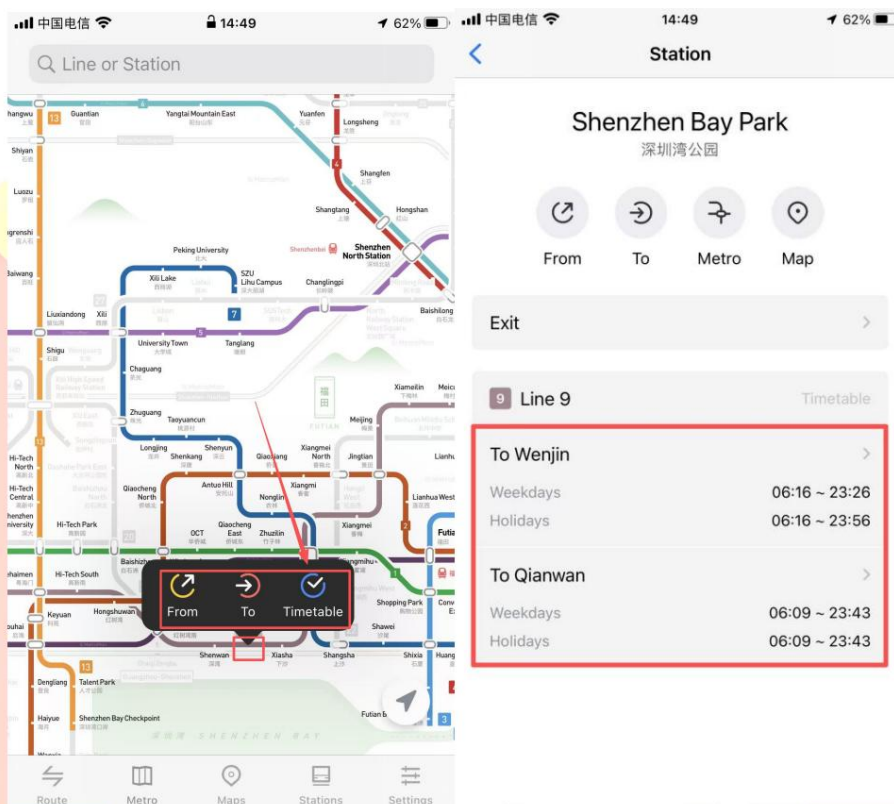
中国电信 14:49 62%

Line or Station

Guantian 官田
Yangtai Mountain East 阳台山东
Yuanfen 元芬
Longsheng 龙胜
Shiyan
Luozu
Shangfen 上芬
Shangtang 上塘
Hongshan 红山
Peking University 北大
Shenzhen North Station 深圳北站
Xili Lake 西丽湖
SZU Lihu Campus
Changlingpi 长岭陂
Liuxiandong 留仙洞
Xili 西丽
Baishilong
University Town 大学城
Tanglang 塘朗
Shigu
Chaguang
Zhuguang
Taoyuancun 桃源村
Xiameilin 下梅林
Meijing 梅景
Longjing 龙井
Shenkeng 深坑
Shenyun 深云
Qiaoxiang 侨香
Xiangmei North 香梅北
Jingtian 景田
Lianhua
Hi-Tech North
Hi-Tech Central
Shenzhen University
Antuo Hill 安托山
Xiangmi 香蜜
Qiaocheng North 侨城北
Nonglin 农林
Lianhua West
Hi-Tech Park 高新园
OCT 华侨城
Qiaocheng East 侨城东
Zhuzilin 竹子林
Xiangmei 香梅
Futian
Baishizhou
Hi-Tech South
Keyuan 科苑
Hongshuwan 红树湾
Shopping Park
Shawei 沙尾
From
To
Timetable
Shenwan 深湾
Xiasha 下沙
Shangsha 上沙
Shixia 石厦
Dengliang
Talent Park 人才公园
Haiyue
Shenzhen Bay Checkpoint 深圳湾口岸
Futian B
SHENZHEN BAY

Route
Metro
Maps
Stations
Settings

中国电信 14:49 62%

Station

Shenzhen Bay Park
深圳湾公园

From
To
Metro
Map

Exit

9 Line 9
Timetable

To Wenjin
Weekdays 06:16 ~ 23:26
Holidays 06:16 ~ 23:56

To Qianwan
Weekdays 06:09 ~ 23:43
Holidays 06:09 ~ 23:43